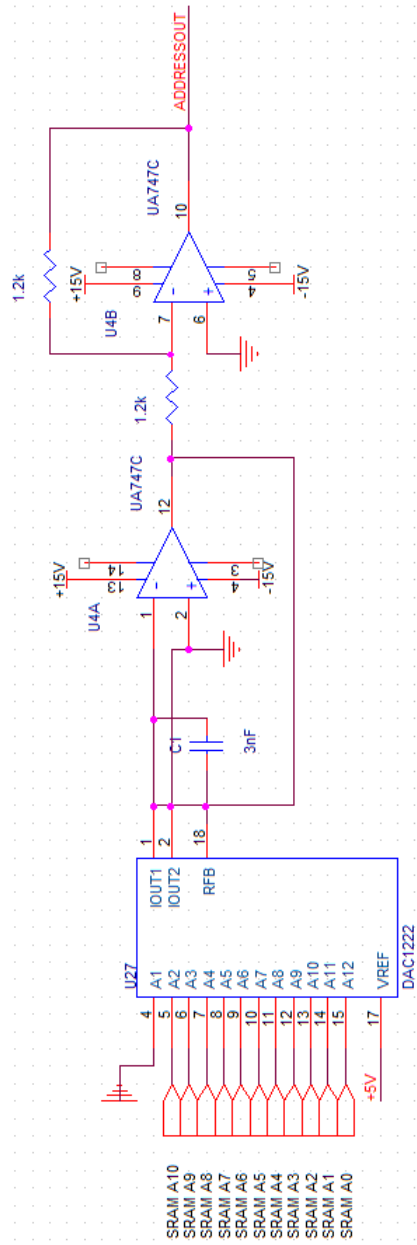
ADDRESSOUT

UA747C
10
1.2k
+15V
8
-
+
5
4
-15V
U4B
7
6
1.2k
UA747C
12
+15V
14
13
-
+
3
4
-15V
U4A
1
2
C1
3nF
1
2
18
IOUT1
IOUT2
RFB
U27
A1
A2
A3
A4
A5
A6
A7
A8
A9
A10
A11
A12
VREF
DAC1222
4
5
6
7
8
9
10
11
12
13
14
15
17
+5V
SRAM A10
SRAM A9
SRAM A8
SRAM A7
SRAM A6
SRAM A5
SRAM A4
SRAM A3
SRAM A2
SRAM A1
SRAM A0